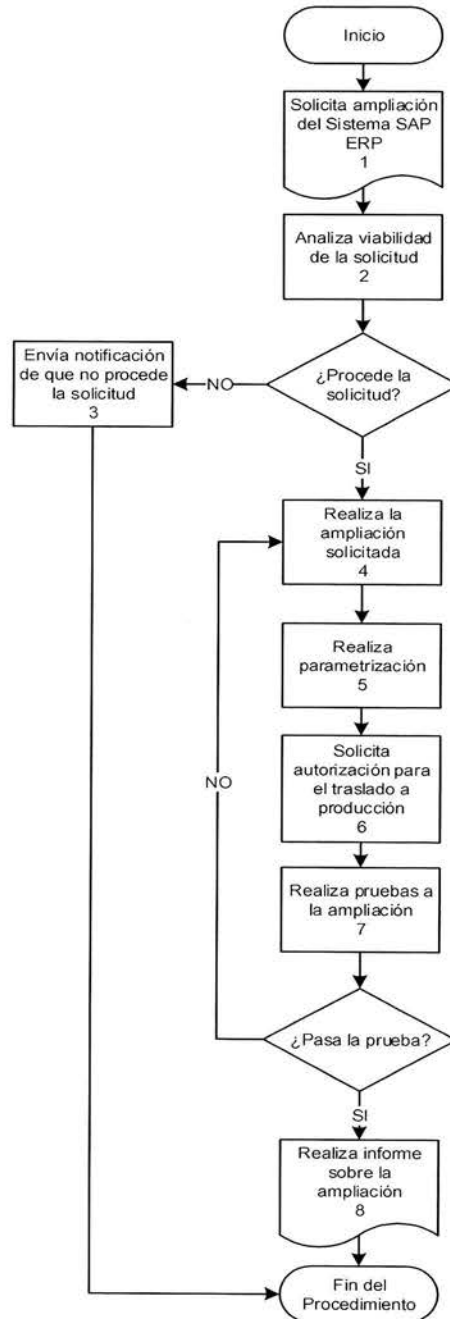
Inicio

Solicita ampliación del Sistema SAP ERP
1

Analiza viabilidad de la solicitud
2

¿Procede la solicitud?

NO

Envía notificación de que no procede la solicitud
3

SI

Realiza la ampliación solicitada
4

Realiza parametrización
5

Solicita autorización para el traslado a producción
6

NO

Realiza pruebas a la ampliación
7

¿Pasa la prueba?

SI

Realiza informe sobre la ampliación
8

Fin del Procedimiento